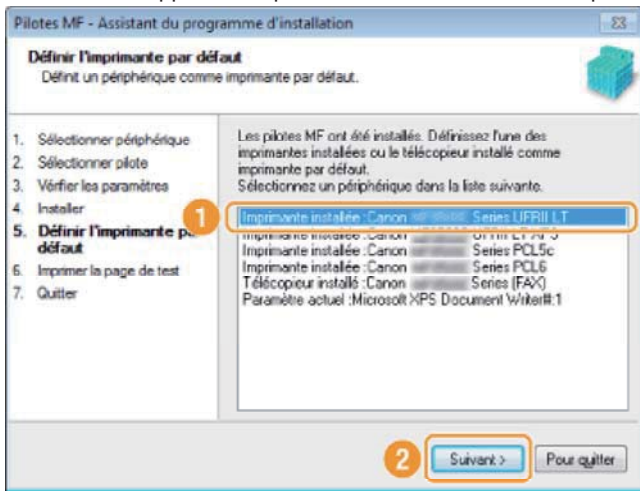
Pilotes MF - Assistant du programme d'installation

Définir l'imprimante par défaut
Définit un périphérique comme imprimante par défaut.

1. Sélectionner périphérique
2. Sélectionner pilote
3. Vérifier les paramètres
4. Installer
5. Définir l'imprimante par défaut
6. Imprimer la page de test
7. Quitter

Les pilotes MF ont été installés. Définissez l'une des imprimantes installées ou le télécopieur installé comme imprimante par défaut.
Sélectionnez un périphérique dans la liste suivante.

1

Imprimante installée :Canon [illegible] Series UFRII LT
Imprimante installée :Canon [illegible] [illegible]
Imprimante installée :Canon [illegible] Series PCL5c
Imprimante installée :Canon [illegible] Series PCL6
Télécopieur installé :Canon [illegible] Series (FAX)
Paramètre actuel :Microsoft XPS Document Writer#:1

2

Suivant >

Pour quitter